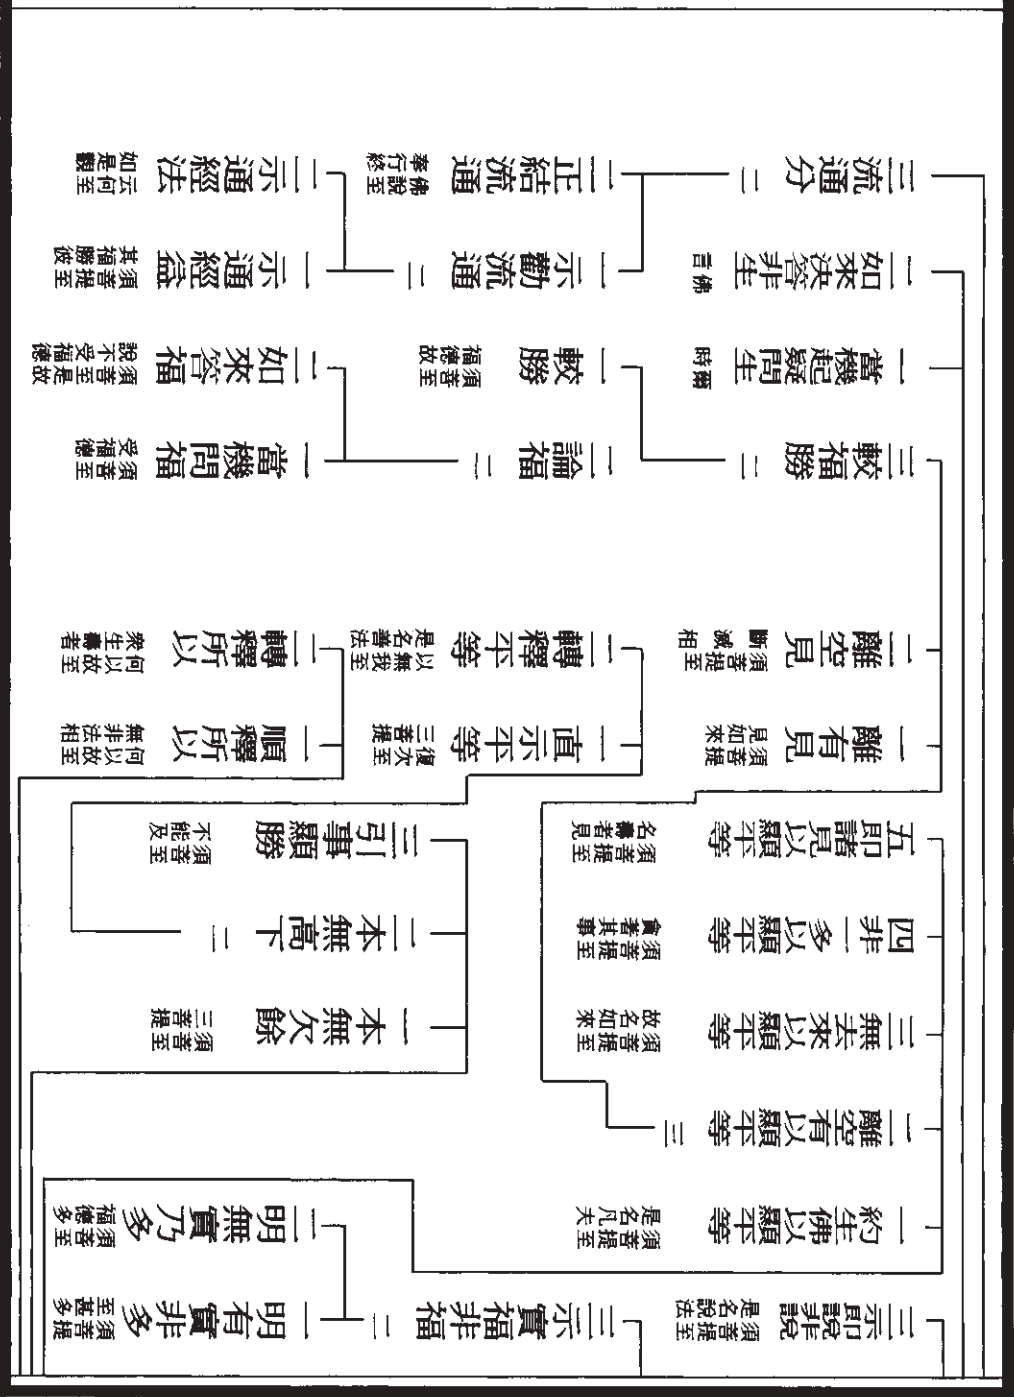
三流通分
二如來決答非生 佛言
一當機起疑問生 爾時
三較福勝
二離空見 須菩提斷滅相
一離有見 須菩提如來
五即諸見以顯平等 須菩提名諸見
四非一多以顯平等 須菩提貪著其事
三無去來以顯平等 須菩提故名如來
二離空有以顯平等
一約生佛以顯平等 須菩提是名凡夫
三示即說非說 須菩提是名說法

二正結流通 佛說是經
一示勸流通
一較勝 須菩提福德故
二論福
二直示平等 復次須菩提
一轉釋平等 以無我是名善法
三引事顯勝 須菩提不能及
二本無高下
一本無欠餘 須菩提三菩提
三示實福非福

二示通經法 如是觀
一示通經益 須菩提其福勝彼
二如來答福 須菩提說不受福德故
一當機問福 須菩提受福德
二轉釋所以 何以故衆生
一順釋所以 何以故無非法相
二明無實乃多 須菩提福德多
一明有實非多 須菩提甚多